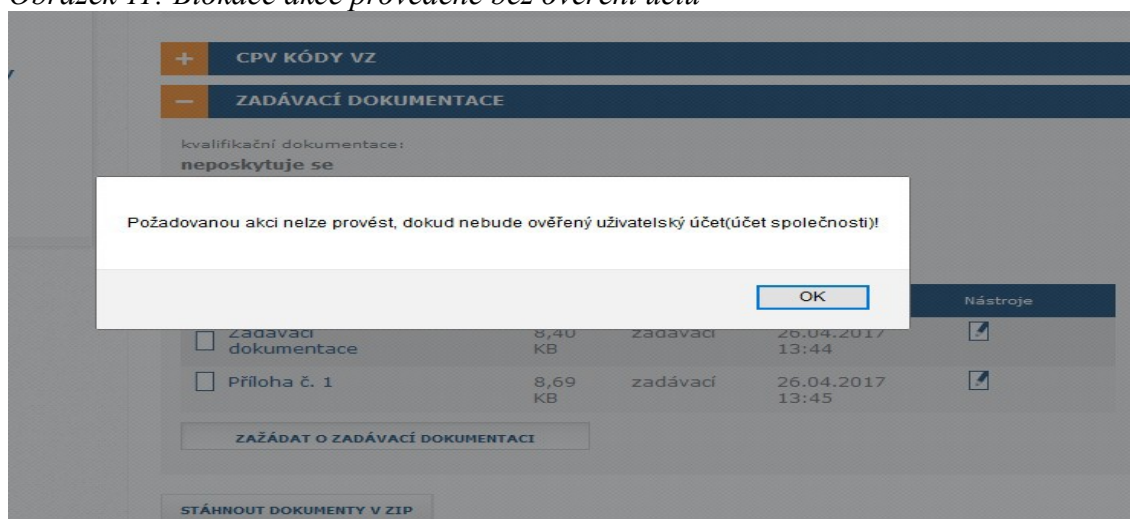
Obrázek 11: Blokace akce provedené bez ověření účtu

+ CPV KÓDY VZ

– ZADÁVACÍ DOKUMENTACE

kvalifikační dokumentace:
neposkytuje se

Požadovanou akci nelze provést, dokud nebude ověřený uživatelský účet(účet společnosti)!

OK

Nástroje

| | | | | |
|---|---|---|---|---|
| ☐ | Zadávací dokumentace | 8,40 KB | zadávací | 26.04.2017 13:44 |
| ☐ | Příloha č. 1 | 8,69 KB | zadávací | 26.04.2017 13:45 |

ZAŽÁDAT O ZADÁVACÍ DOKUMENTACI

STÁHNOUT DOKUMENTY V ZIP